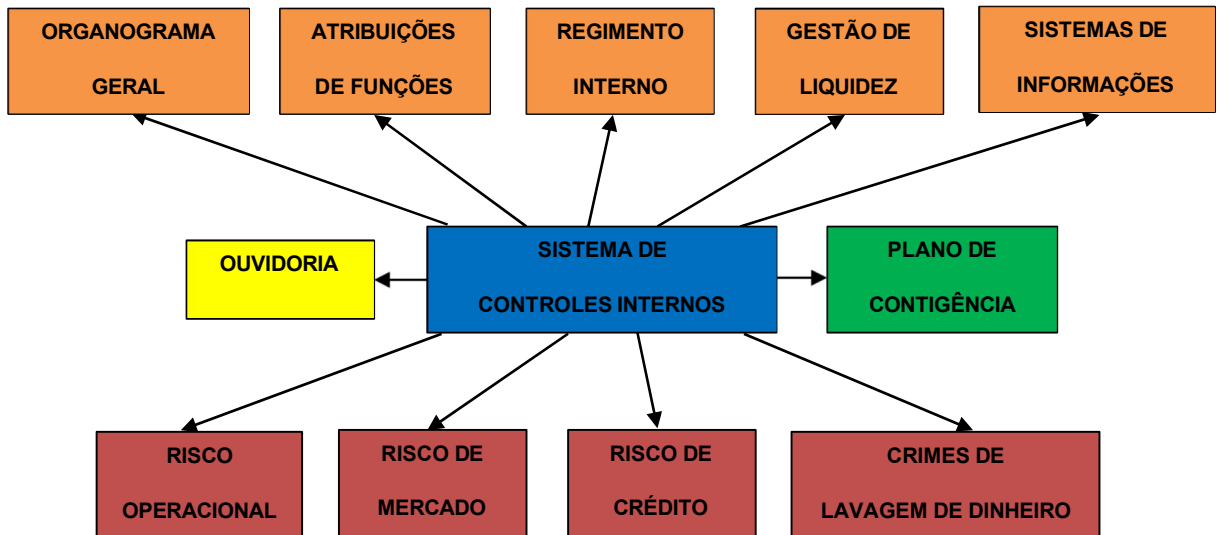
ORGANOGRAMA GERAL

ATRIBUIÇÕES DE FUNÇÕES

REGIMENTO INTERNO

GESTÃO DE LIQUIDEZ

SISTEMAS DE INFORMAÇÕES

OUVIDORIA

SISTEMA DE CONTROLES INTERNOS

PLANO DE CONTIGÊNCIA

RISCO OPERACIONAL

RISCO DE MERCADO

RISCO DE CRÉDITO

CRIMES DE LAVAGEM DE DINHEIRO